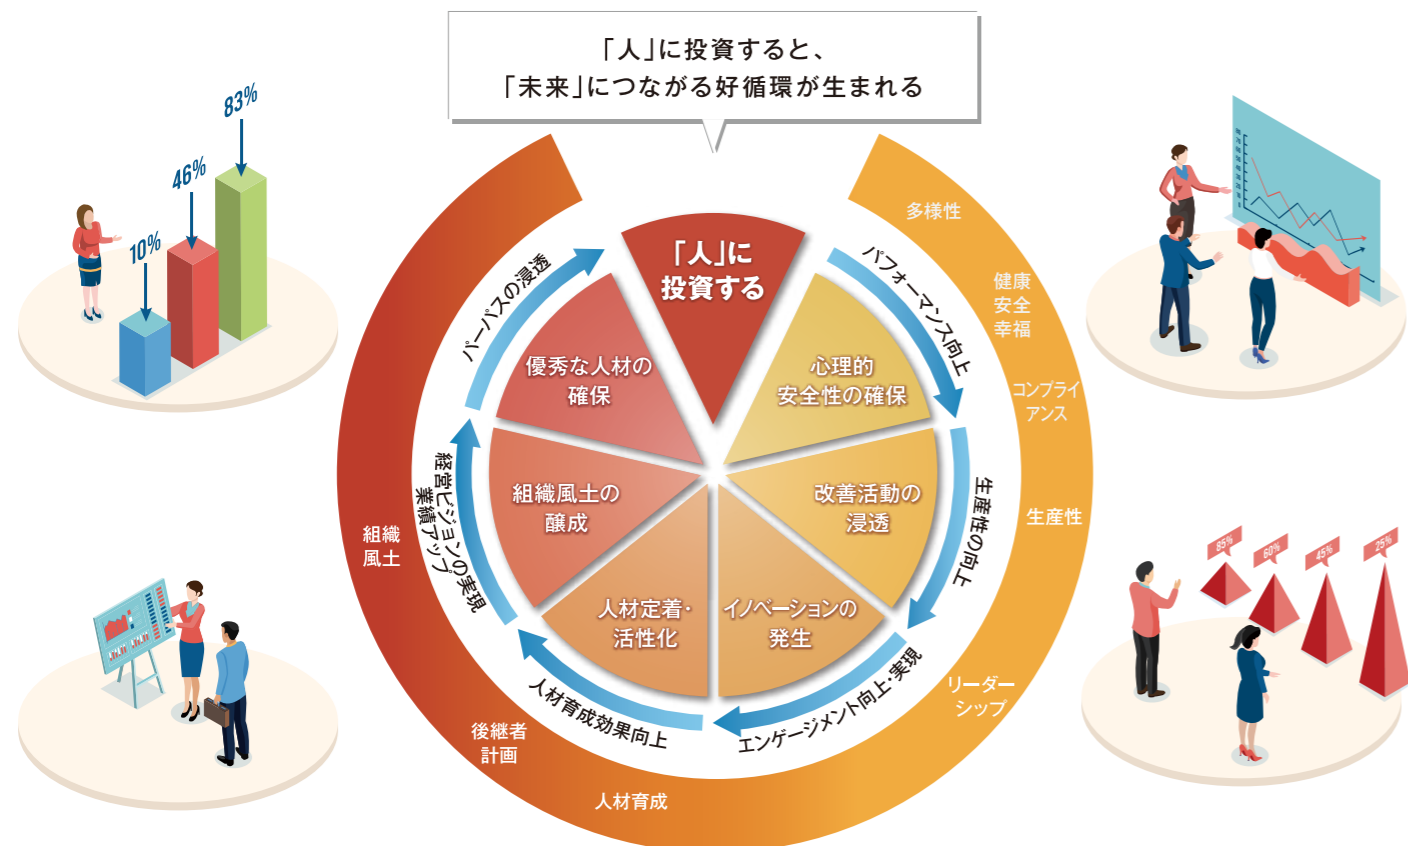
「人」に投資すると、
「未来」につながる好循環が生まれる

83%
46%
10%

「人」に
投資する

パフォーマンス向上

心理的
安全性の確保

生産性の向上

改善活動の
浸透

エンゲージメント向上・実現

イノベーションの
発生

人材育成効果向上

人材定着・
活性化

経営ビジョンの実現
業績アップ

組織風土の
醸成

パーパスの浸透

優秀な人材の
確保

多様性

健康
安全
幸福

コンプライ
アンス

生産性

リーダー
シップ

人材育成

後継者
計画

組織
風土

85%
60%
45%
25%